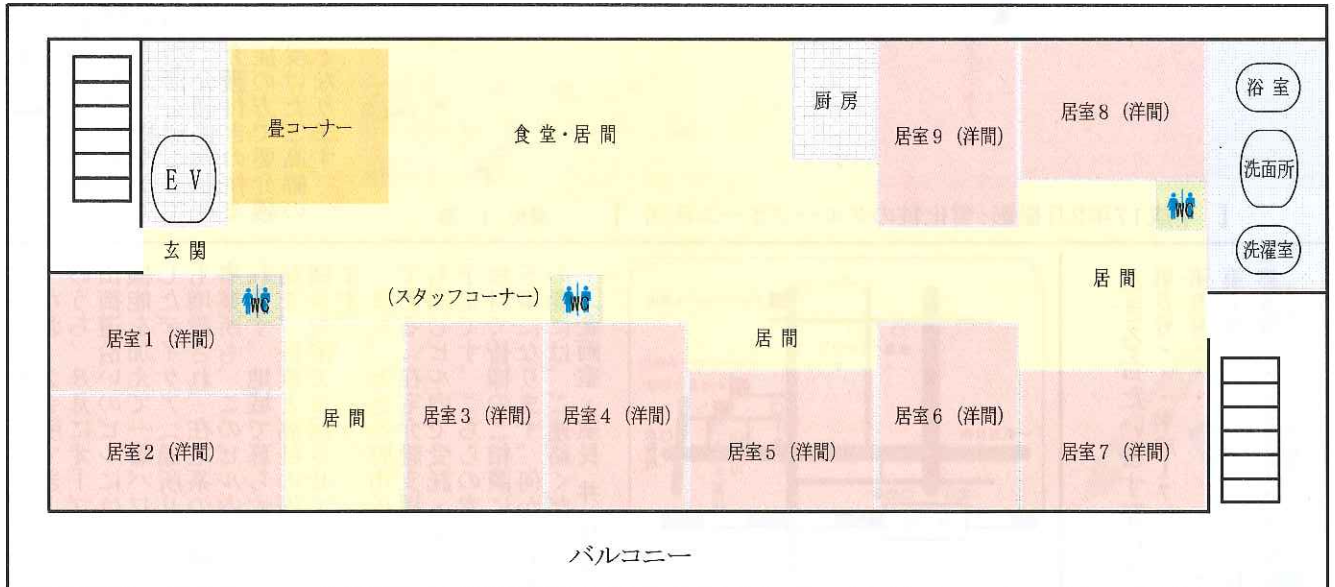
畳コーナー
食堂・居間
厨房
居室9（洋間）
居室8（洋間）
浴室
E V
洗面所
WC
玄関
洗濯室
WC
（スタッフコーナー）
WC
居間
居室1（洋間）
居間
居間
居室3（洋間）
居室4（洋間）
居室6（洋間）
居室2（洋間）
居室5（洋間）
居室7（洋間）
バルコニー